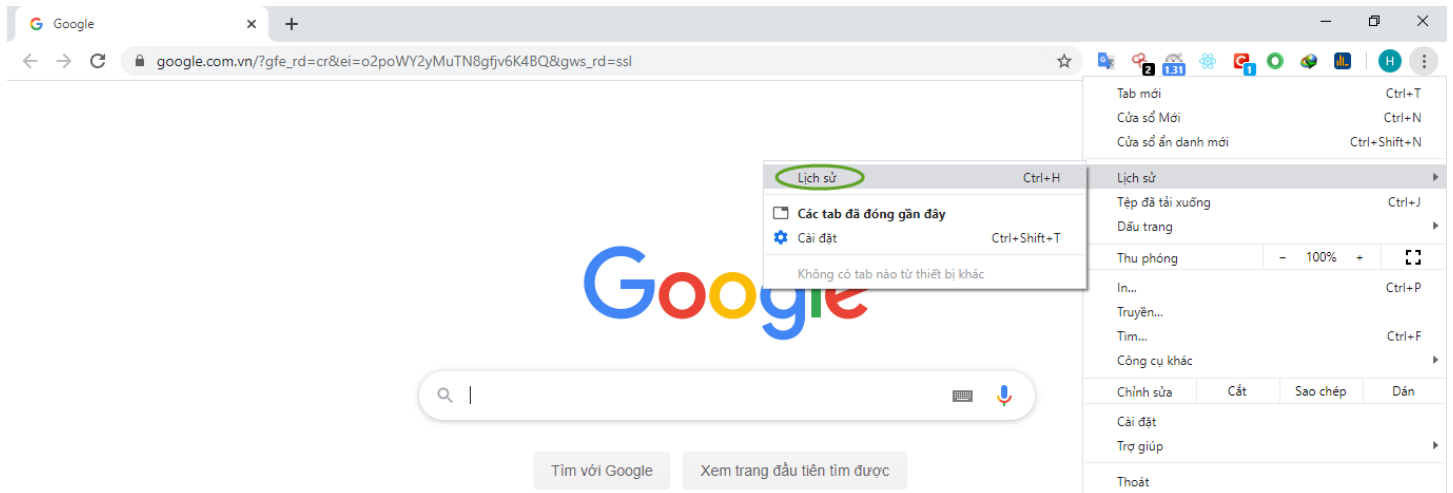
Google

google.com.vn/?gfe_rd=cr&ei=o2poWY2yMuTN8gfjv6K4BQ&gws_rd=ssl

2 1.31 1 H

Tab mới Ctrl+T
Cửa sổ Mới Ctrl+N
Cửa sổ ẩn danh mới Ctrl+Shift+N

Lịch sử
Tệp đã tải xuống Ctrl+J
Dấu trang

Thu phóng – 100% +

In... Ctrl+P
Truyền...
Tìm... Ctrl+F
Công cụ khác

Chỉnh sửa Cắt Sao chép Dán

Cài đặt
Trợ giúp

Thoát

Lịch sử Ctrl+H

Các tab đã đóng gần đây
Cài đặt Ctrl+Shift+T

Không có tab nào từ thiết bị khác

Google

Tìm với Google Xem trang đầu tiên tìm được